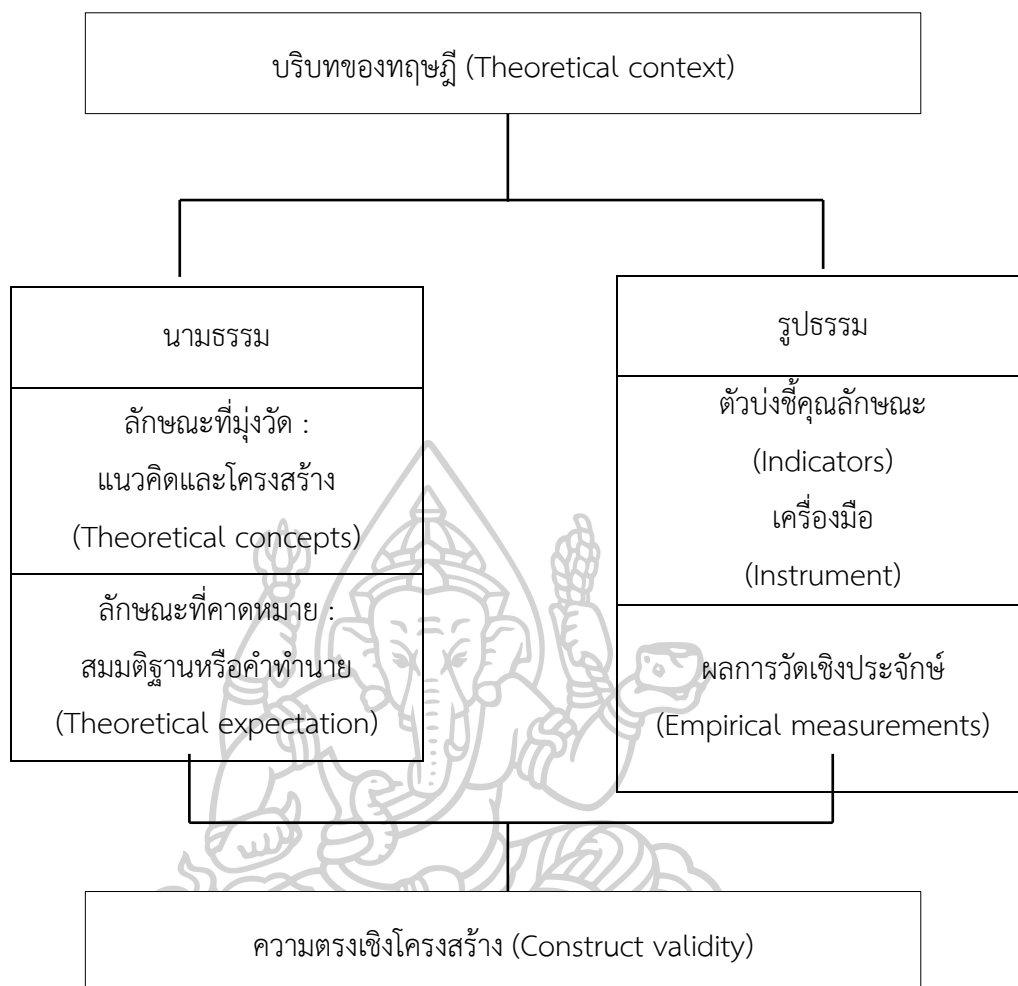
บริบทของทฤษฎี (Theoretical context)

นามธรรม

ลักษณะที่มุ่งวัด : แนวคิดและโครงสร้าง (Theoretical concepts)

ลักษณะที่คาดหมาย : สมมติฐานหรือคำทำนาย (Theoretical expectation)

รูปธรรม

ตัวบ่งชี้คุณลักษณะ (Indicators) เครื่องมือ (Instrument)

ผลการวัดเชิงประจักษ์ (Empirical measurements)

ความตรงเชิงโครงสร้าง (Construct validity)